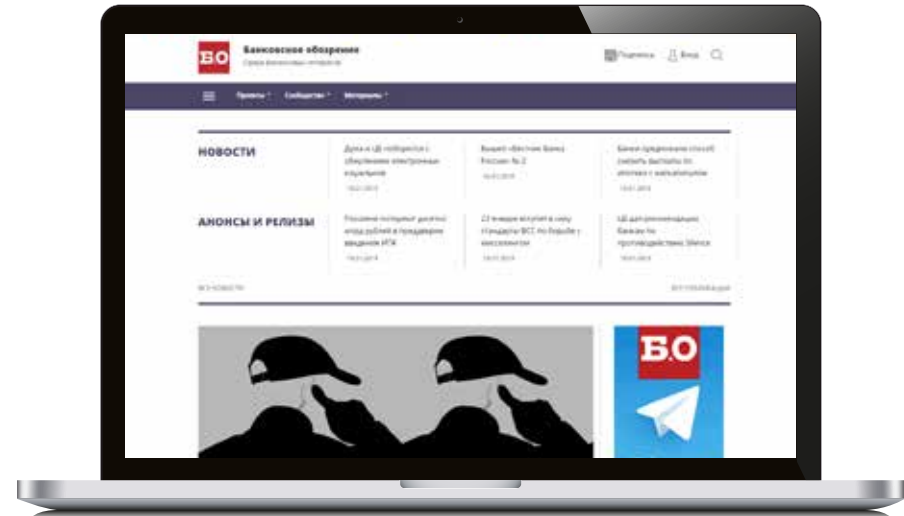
Б.О

Банковское обозрение

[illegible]

Подписка

Вход

Проекты

Сообщество

Материалы

НОВОСТИ

Дума и ЦБ поборются с обнулением электронных кошельков

14.01.2019

Вышел «Вестник Банка России» № 2

14.01.2019

Банки предложили способ снизить выплаты по ипотеке с маткапиталом

14.01.2019

АНОНСЫ И РЕЛИЗЫ

Россияне потеряют десятки млрд рублей в предверии введения ИПК

14.01.2019

23 января вступят в силу стандарты ВСС по борьбе с киберугрозами

14.01.2019

ЦБ дал рекомендации банкам по противодействию Silence

14.01.2019

ВСЕ НОВОСТИ

ВСЕ ПУБЛИКАЦИИ

Б.О